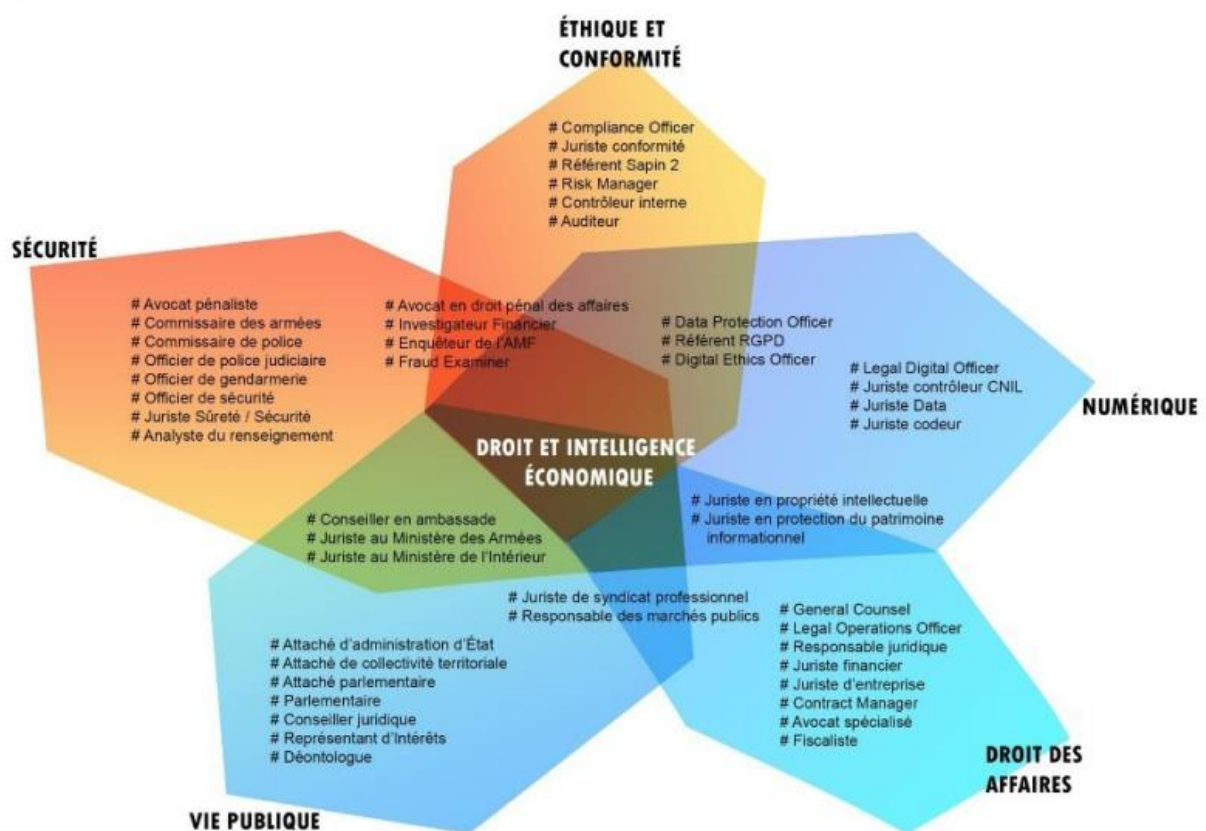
ÉTHIQUE ET CONFORMITÉ

# Compliance Officer
# Juriste conformité
# Référent Sapin 2
# Risk Manager
# Contrôleur interne
# Auditeur

SÉCURITÉ

# Avocat pénaliste
# Commissaire des armées
# Commissaire de police
# Officier de police judiciaire
# Officier de gendarmerie
# Officier de sécurité
# Juriste Sûreté / Sécurité
# Analyste du renseignement

# Avocat en droit pénal des affaires
# Investigateur Financier
# Enquêteur de l'AMF
# Fraud Examiner

# Data Protection Officer
# Référent RGPD
# Digital Ethics Officer

# Legal Digital Officer
# Juriste contrôleur CNIL
# Juriste Data
# Juriste codeur

NUMÉRIQUE

DROIT ET INTELLIGENCE ÉCONOMIQUE

# Juriste en propriété intellectuelle
# Juriste en protection du patrimoine informationnel

# Conseiller en ambassade
# Juriste au Ministère des Armées
# Juriste au Ministère de l'Intérieur

# Juriste de syndicat professionnel
# Responsable des marchés publics

# General Counsel
# Legal Operations Officer
# Responsable juridique
# Juriste financier
# Juriste d'entreprise
# Contract Manager
# Avocat spécialisé
# Fiscaliste

# Attaché d'administration d'État
# Attaché de collectivité territoriale
# Attaché parlementaire
# Parlementaire
# Conseiller juridique
# Représentant d'Intérêts
# Déontologue

DROIT DES AFFAIRES

VIE PUBLIQUE